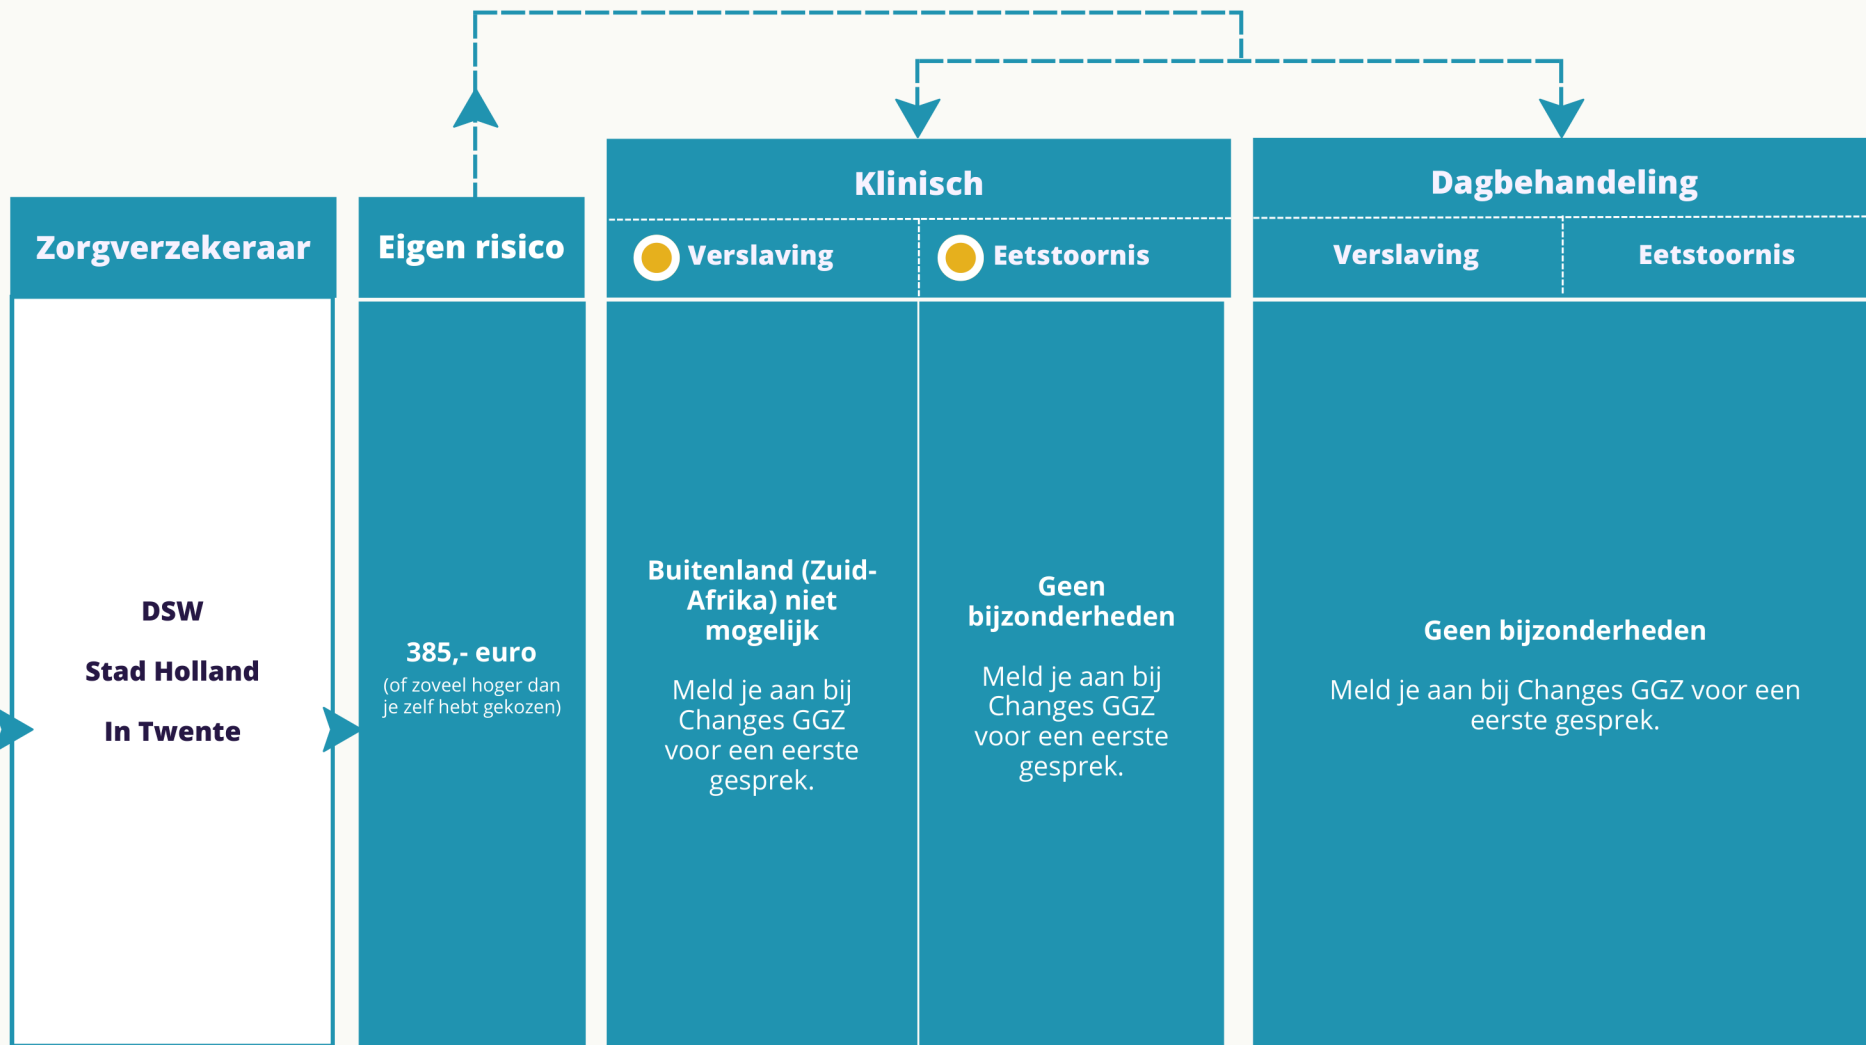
Zorgverzekeraar

DSW

Stad Holland

In Twente

Eigen risico

385,- euro
(of zoveel hoger dan je zelf hebt gekozen)

Klinisch

Verslaving

Buitenland (Zuid-Afrika) niet mogelijk

Meld je aan bij Changes GGZ voor een eerste gesprek.

Eetstoornis

Geen bijzonderheden

Meld je aan bij Changes GGZ voor een eerste gesprek.

Dagbehandeling

Verslaving

Eetstoornis

Geen bijzonderheden

Meld je aan bij Changes GGZ voor een eerste gesprek.